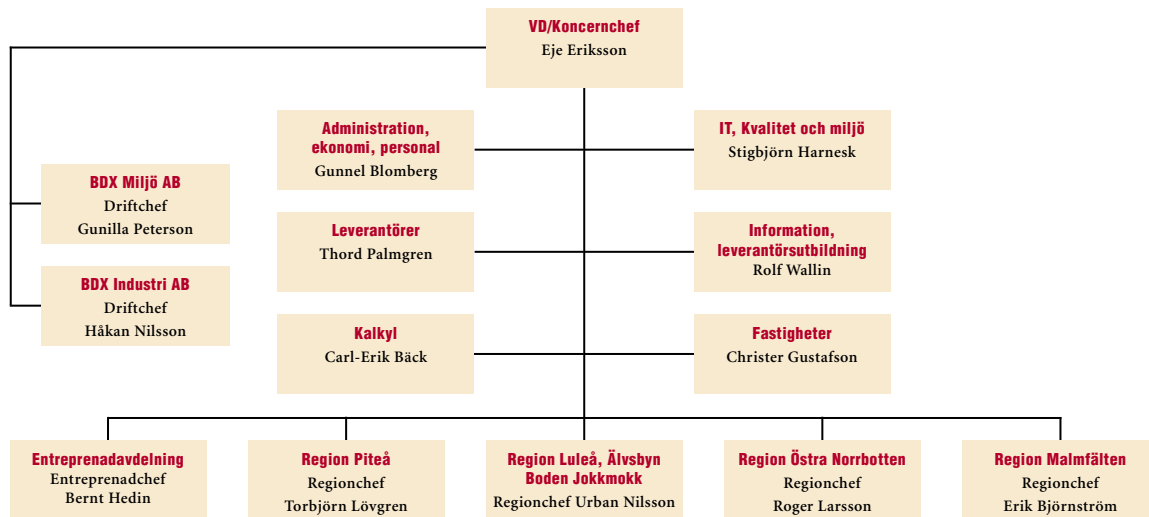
VD/Koncernchef
Eje Eriksson

Administration, ekonomi, personal
Gunnel Blomberg

IT, Kvalitet och miljö
Stigbjörn Harnesk

BDX Miljö AB
Driftchef
Gunilla Peterson

Leverantörer
Thord Palmgren

Information, leverantörsutbildning
Rolf Wallin

BDX Industri AB
Driftchef
Håkan Nilsson

Kalkyl
Carl-Erik Bäck

Fastigheter
Christer Gustafson

Entreprenadavdelning
Entreprenadchef
Bernt Hedin

Region Piteå
Regionchef
Torbjörn Lövgren

Region Luleå, Älvsbyn Boden Jokkmokk
Regionchef Urban Nilsson

Region Östra Norrbotten
Regionchef
Roger Larsson

Region Malmfälten
Regionchef
Erik Björnström